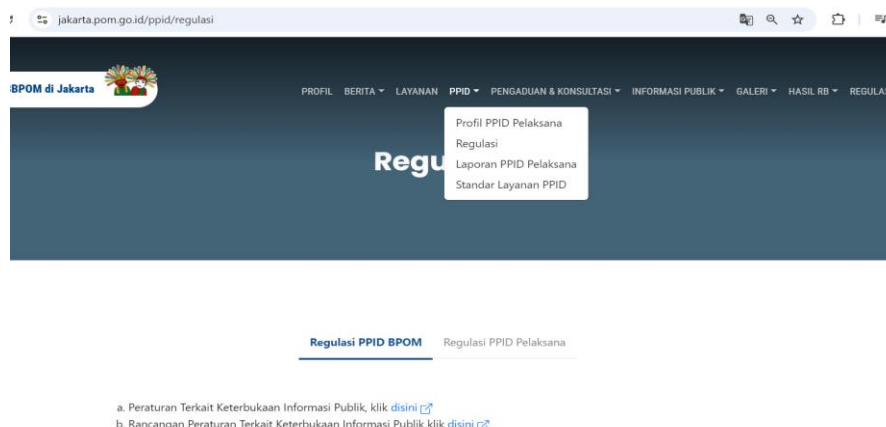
jakarta.pom.go.id/ppid/regulasi

BPOM di Jakarta

PROFIL BERITA ▾ LAYANAN PPID ▾ PENGADUAN & KONSULTASI ▾ INFORMASI PUBLIK ▾ GALERI ▾ HASIL RB ▾ REGULA

Profil PPID Pelaksana
Regulasi
Laporan PPID Pelaksana
Standar Layanan PPID

Regu

Regulasi PPID BPOM Regulasi PPID Pelaksana

a. Peraturan Terkait Keterbukaan Informasi Publik, klik disini
b. Rancangan Peraturan Terkait Keterbukaan Informasi Publik klik disini